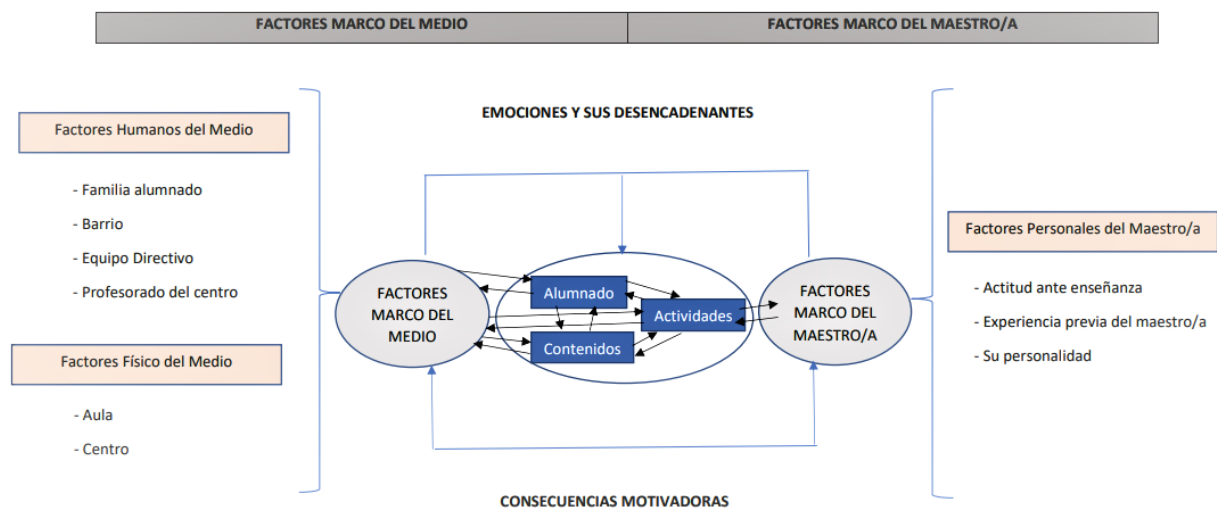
| FACTORES MARCO DEL MEDIO | FACTORES MARCO DEL MAESTRO/A |
|---|---|

EMOCIONES Y SUS DESENCADENANTES

Factores Humanos del Medio

- Familia alumnado
- Barrio
- Equipo Directivo
- Profesorado del centro

Factores Físico del Medio

- Aula
- Centro

FACTORES MARCO DEL MEDIO

Alumnado

Actividades

Contenidos

FACTORES MARCO DEL MAESTRO/A

Factores Personales del Maestro/a

- Actitud ante enseñanza
- Experiencia previa del maestro/a
- Su personalidad

CONSECUENCIAS MOTIVADORAS